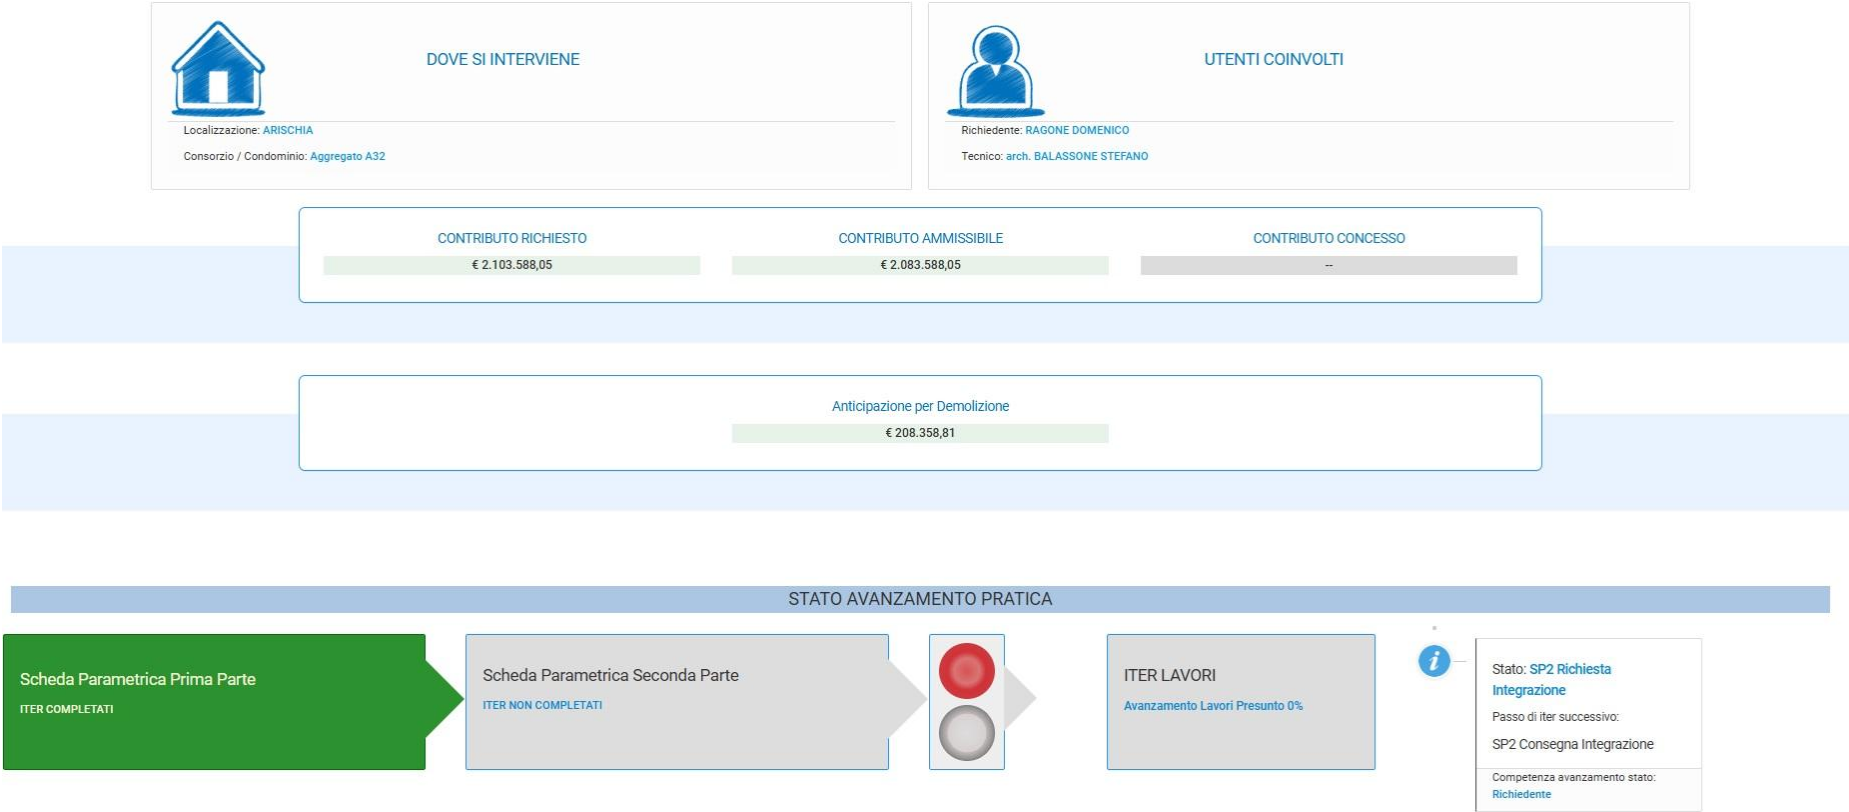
DOVE SI INTERVIENE

Localizzazione: ARISCHIA

Consorzio / Condominio: Aggregato A32

UTENTI COINVOLTI

Richiedente: RAGONE DOMENICO

Tecnico: arch. BALASSONE STEFANO

| CONTRIBUTO RICHIESTO | CONTRIBUTO AMMISSIBILE | CONTRIBUTO CONCESSO |
|---|---|---|
| € 2.103.588,05 | € 2.083.588,05 | -- |

Anticipazione per Demolizione

€ 208.358,81

STATO AVANZAMENTO PRATICA

Scheda Parametrica Prima Parte

ITER COMPLETATI

Scheda Parametrica Seconda Parte

ITER NON COMPLETATI

ITER LAVORI

Avanzamento Lavori Presunto 0%

Stato: SP2 Richiesta Integrazione

Passo di iter successivo:

SP2 Consegna Integrazione

Competenza avanzamento stato:
Richiedente